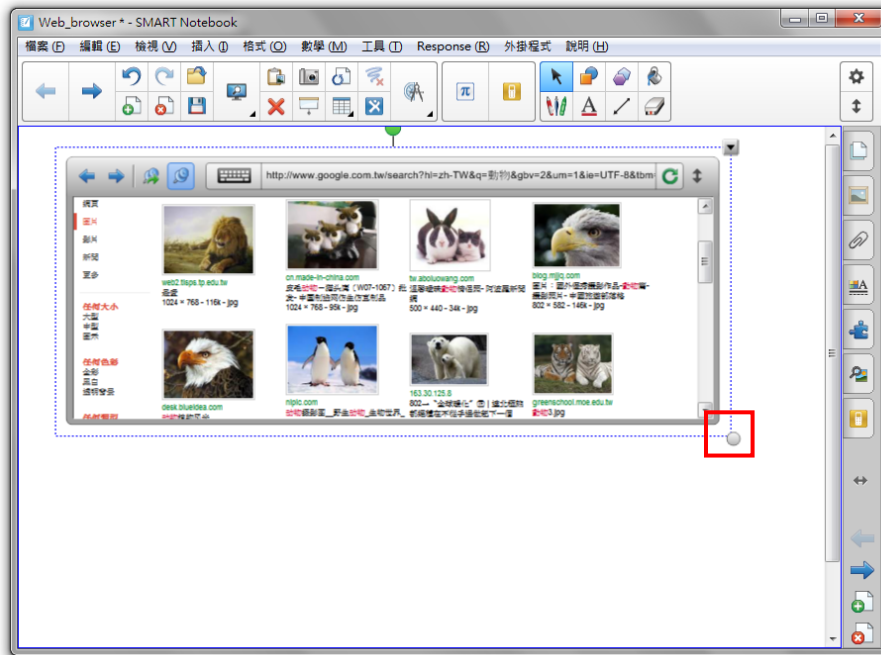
Web_browser * - SMART Notebook

檔案 (F) 編輯 (E) 檢視 (V) 插入 (I) 格式 (O) 數學 (M) 工具 (T) Response (R) 外掛程式 說明 (H)

http://www.google.com.tw/search?hl=zh-TW&q=動物&gbv=2&um=1&ie=UTF-8&tbm

網頁
圖片
影片
新聞
更多

任何大小
大型
中型
圖示

任何色彩
全彩
黑白
透明背景

任何類型

web2.tlsps.tp.edu.tw
吾愛
1024 × 768 - 116k - jpg

cn.made-in-china.com
皮毛動物一搖頭鷹（W07-1067）批發 - 中國制造網作品工作室制品
1024 × 768 - 96k - jpg

tw.aboluowang.com
這隻貓咪動物偽裝是 - 阿波羅新聞網
500 × 440 - 34k - jpg

blog.mijiq.com
圖片：國外攝影攝影作品 - 動物篇 - 攝影照片 - 中國數碼相機網
802 × 582 - 146k - jpg

desk.blueidea.com
動物桌面壁紙

nipic.com
動物攝影圖__野生動物_生物世界_

163.30.125.6
802---"全球暖化" 圖 | 綠化植物 都區域在何種季節 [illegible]

greenschool.moe.edu.tw
動物3.jpg